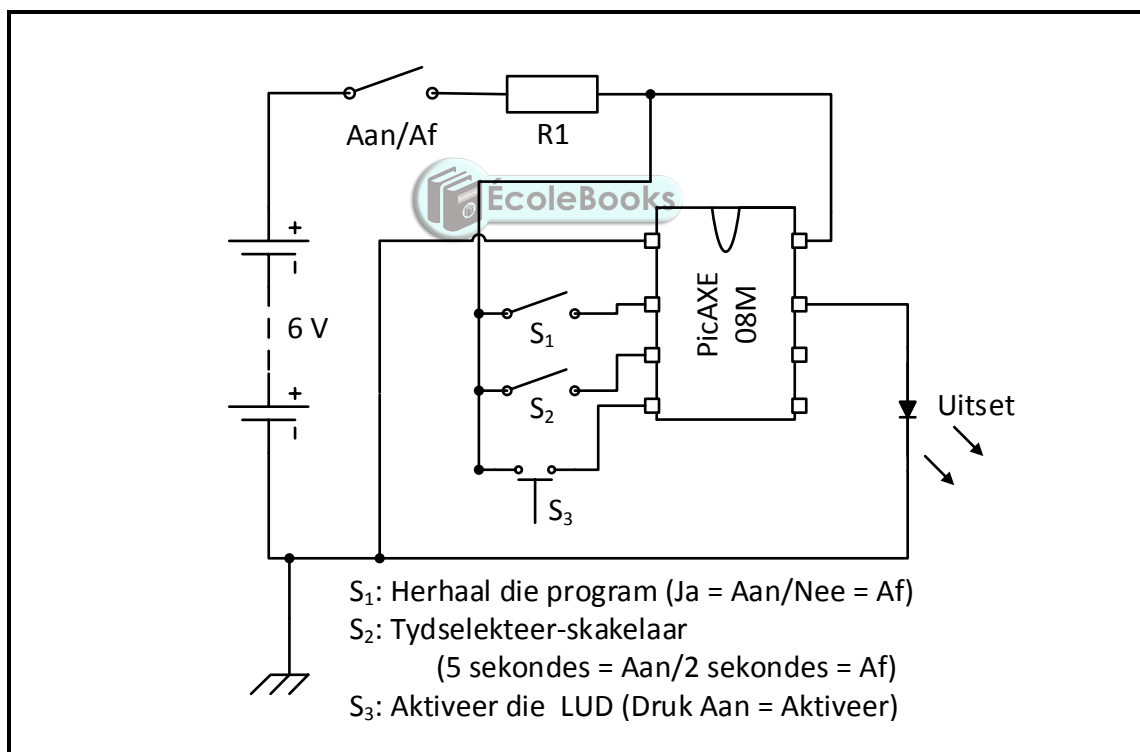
Aan/Af

R1

ÉcoleBooks

+

-

6 V

+

-

$S_1$

$S_2$

$S_3$

PicAXE 08M

Uitset

$S_1$: Herhaal die program (Ja = Aan/Nee = Af)

$S_2$: Tydselekteer-skakelaar

(5 sekondes = Aan/2 sekondes = Af)

$S_3$: Aktiveer die LUD (Druk Aan = Aktiveer)